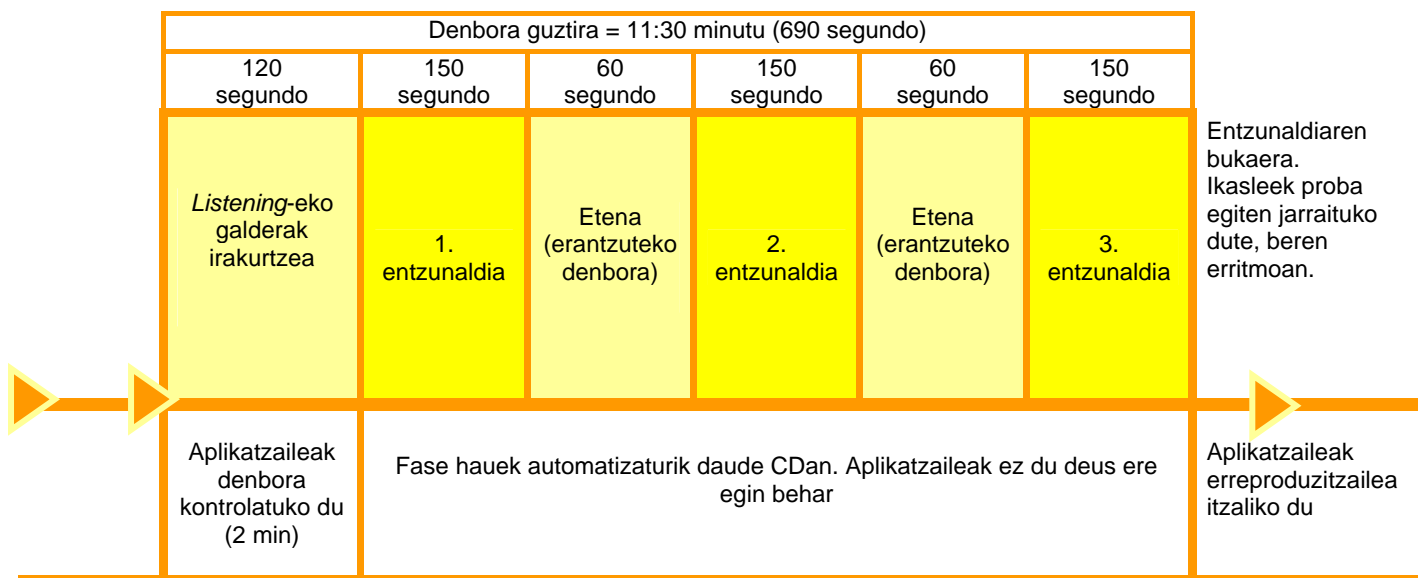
Denbora guztira = 11:30 minutu (690 segundo)

| 120 segundo | 150 segundo | 60 segundo | 150 segundo | 60 segundo | 150 segundo | |
|---|---|---|---|---|---|---|
| *Listening*-eko galderak irakurtzea | 1. entzunaldia | Etena (erantzuteko denbora) | 2. entzunaldia | Etena (erantzuteko denbora) | 3. entzunaldia | Entzunaldiaren bukaera. Ikasleek proba egiten jarraituko dute, beren erritmoan. |
| Aplikatzaileak denbora kontrolatuko du (2 min) | Fase hauek automatizaturik daude CDan. Aplikatzaileak ez du deus ere egin behar | | | | | Aplikatzaileak erreproduzitzailea itzaliko du |